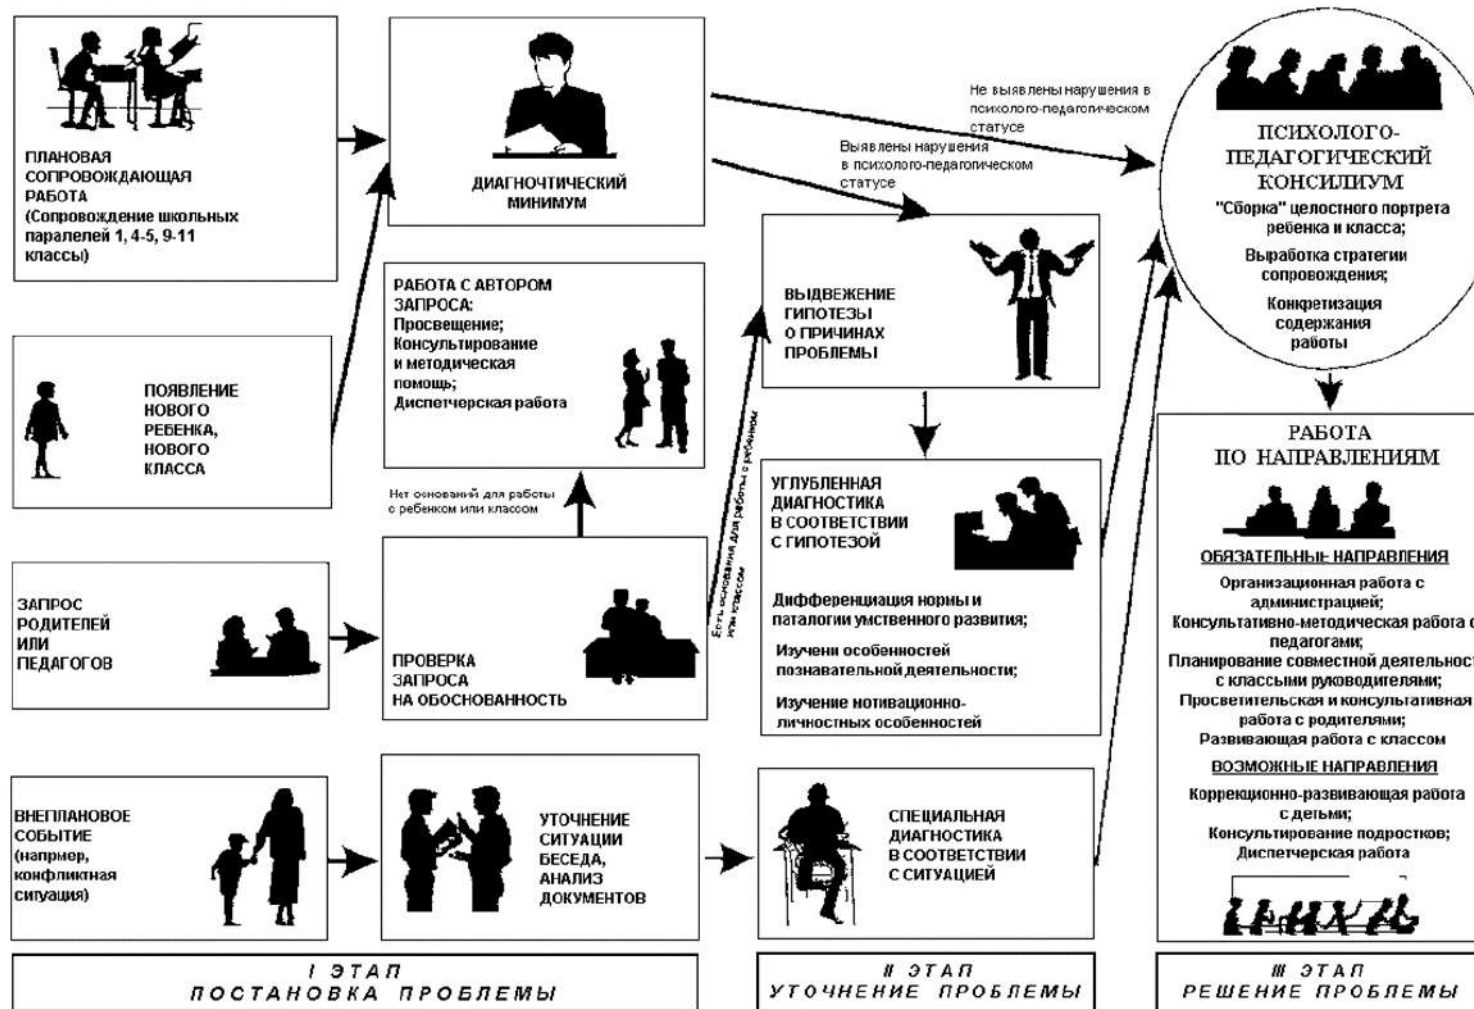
ПЛАНОВАЯ СОПРОВОЖДАЮЩАЯ РАБОТА (Сопровождение школьных паралелей 1, 4-5, 9-11 классы)

ДИАГНОЧТИЧЕСКИЙ МИНИМУМ

Не выявлены нарушения в психолого-педагогическом статусе

Выявлены нарушения в психолого-педагогическом статусе

ПСИХОЛОГО-ПЕДАГОГИЧЕСКИЙ КОНСИЛИУМ

"Сборка" целостного портрета ребенка и класса;

Выработка стратегии сопровождения;

Конкретизация содержания работы

ПОЯВЛЕНИЕ НОВОГО РЕБЕНКА, НОВОГО КЛАССА

РАБОТА С АВТОРОМ ЗАПРОСА: Просвещение; Консультирование и методическая помощь; Диспетчерская работа

ВЫДВЕЖЕНИЕ ГИПОТЕЗЫ О ПРИЧИНАХ ПРОБЛЕМЫ

Есть основания для работы с ребенком или классом

Нет оснований для работы с ребенком или классом

ЗАПРОС РОДИТЕЛЕЙ ИЛИ ПЕДАГОГОВ

ПРОВЕРКА ЗАПРОСА НА ОБОСНОВАННОСТЬ

УГЛУБЛЕННАЯ ДИАГНОСТИКА В СООТВЕТСВИИ С ГИПОТЕЗОЙ

Дифференциация нормы и паталогии умственного развития;

Изучени особенностей познавательной деятельности;

Изучение мотивационно-личностных особенностей

РАБОТА ПО НАПРАВЛЕНИЯМ

ОБЯЗАТЕЛЬНЫЕ НАПРАВЛЕНИЯ

Организационная работа с администрацией;

Консультативно-методическая работа с педагогами;

Планирование совместной деятельност с классыми руководителями;

Просветительская и консультативная работа с родителями;

Развивающая работа с классом

ВОЗМОЖНЫЕ НАПРАВЛЕНИЯ

Коррекционно-развивающая работа с детьми;

Консультирование подростков;

Диспетчерская работа

ВНЕПЛАНОВОЕ СОБЫТИЕ (напрмер, конфликтная ситуация)

УТОЧНЕНИЕ СИТУАЦИИ БЕСЕДА, АНАЛИЗ ДОКУМЕНТОВ

СПЕЦИАЛЬНАЯ ДИАГНОСТИКА В СООТВЕТСВИИ С СИТУАЦИЕЙ

I ЭТАП ПОСТАНОВКА ПРОБЛЕМЫ

II ЭТАП УТОЧНЕНИЕ ПРОБЛЕМЫ

III ЭТАП РЕШЕНИЕ ПРОБЛЕМЫ